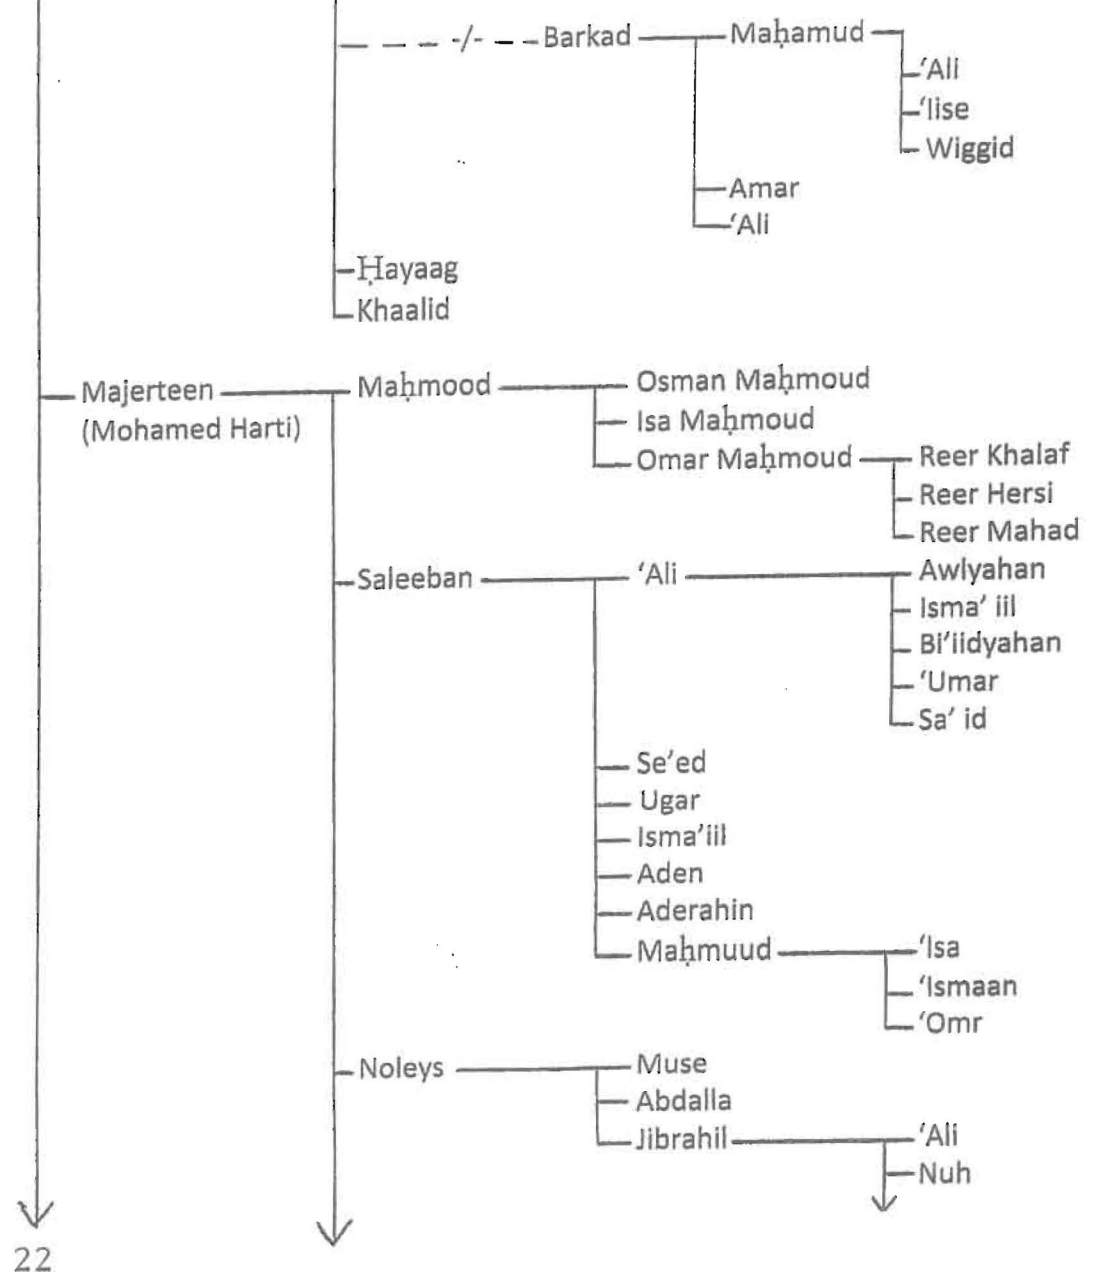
-/- Barkad Maḥamud
'Ali
'Iise
Wiggid
Amar
'Ali
Ḥayaag
Khaalid

Majerteen (Mohamed Harti)
Maḥmood
Osman Maḥmoud
Isa Maḥmoud
Omar Maḥmoud
Reer Khalaf
Reer Hersi
Reer Mahad

Saleeban
'Ali
Awlyahan
Isma' iil
Bi'iidyahan
'Umar
Sa' id
Se'ed
Ugar
Isma'iil
Aden
Aderahin
Maḥmuud
'Isa
'Ismaan
'Omr

Noleys
Muse
Abdalla
Jibrahil
'Ali
Nuh

22